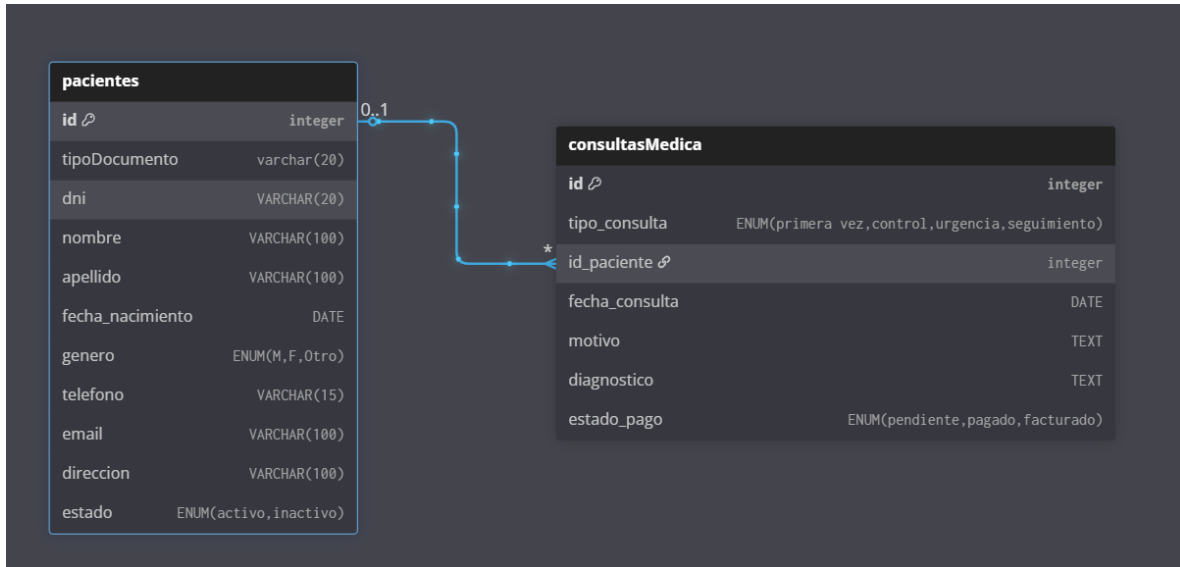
pacientes

| | |
|---|---|
| id | integer |
| tipoDocumento | varchar(20) |
| dni | VARCHAR(20) |
| nombre | VARCHAR(100) |
| apellido | VARCHAR(100) |
| fecha_nacimiento | DATE |
| genero | ENUM(M,F,Otro) |
| telefono | VARCHAR(15) |
| email | VARCHAR(100) |
| direccion | VARCHAR(100) |
| estado | ENUM(activo,inactivo) |

0..1

*

consultasMedica

| | |
|---|---|
| id | integer |
| tipo_consulta | ENUM(primera vez,control,urgencia,seguimiento) |
| id_paciente | integer |
| fecha_consulta | DATE |
| motivo | TEXT |
| diagnostico | TEXT |
| estado_pago | ENUM(pendiente,pagado,facturado) |